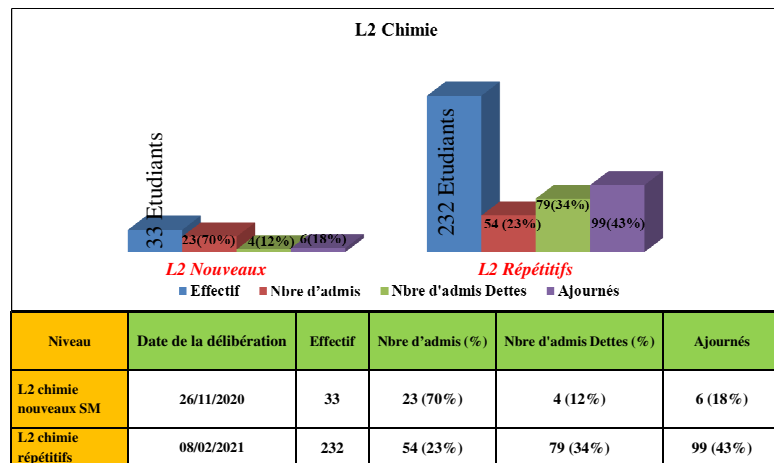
L2 Chimie

33 Etudiants
23(70%)
4(12%)
6(18%)

232 Etudiants
54 (23%)
79(34%)
99(43%)

L2 Nouveaux

L2 Répétitifs

Effectif   Nbre d'admis   Nbre d'admis Dettes   Ajournés

| Niveau | Date de la délibération | Effectif | Nbre d'admis (%) | Nbre d'admis Dettes (%) | Ajournés |
|---|---|---|---|---|---|
| L2 chimie nouveaux SM | 26/11/2020 | 33 | 23 (70%) | 4 (12%) | 6 (18%) |
| L2 chimie répétitifs | 08/02/2021 | 232 | 54 (23%) | 79 (34%) | 99 (43%) |